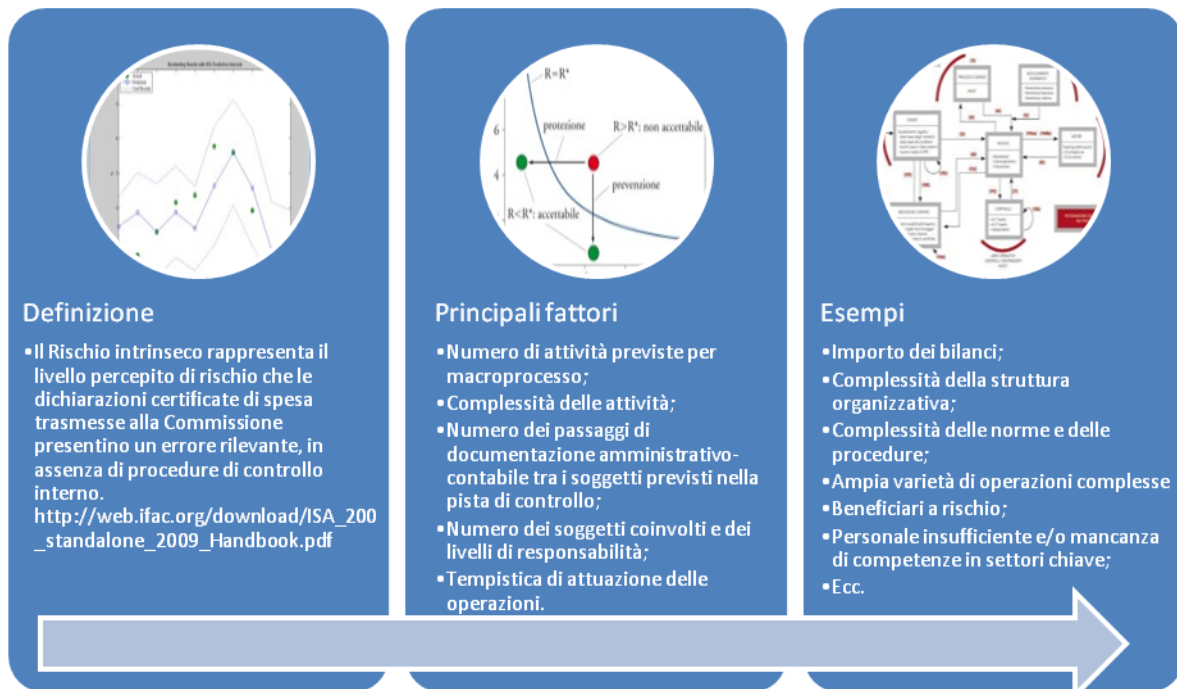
$R = R^*$

6

4

protezione

$R > R^*$: non accettabile

prevenzione

$R < R^*$: accettabile

Definizione

•Il Rischio intrinseco rappresenta il livello percepito di rischio che le dichiarazioni certificate di spesa trasmesse alla Commissione presentino un errore rilevante, in assenza di procedure di controllo interno. http://web.ifac.org/download/ISA_200_standalone_2009_Handbook.pdf

Principali fattori

•Numero di attività previste per macroprocesso;

•Complessità delle attività;

•Numero dei passaggi di documentazione amministrativo-contabile tra i soggetti previsti nella pista di controllo;

•Numero dei soggetti coinvolti e dei livelli di responsabilità;

•Tempistica di attuazione delle operazioni.

Esempi

•Importo dei bilanci;

•Complessità della struttura organizzativa;

•Complessità delle norme e delle procedure;

•Ampia varietà di operazioni complesse

•Beneficiari a rischio;

•Personale insufficiente e/o mancanza di competenze in settori chiave;

•Ecc.